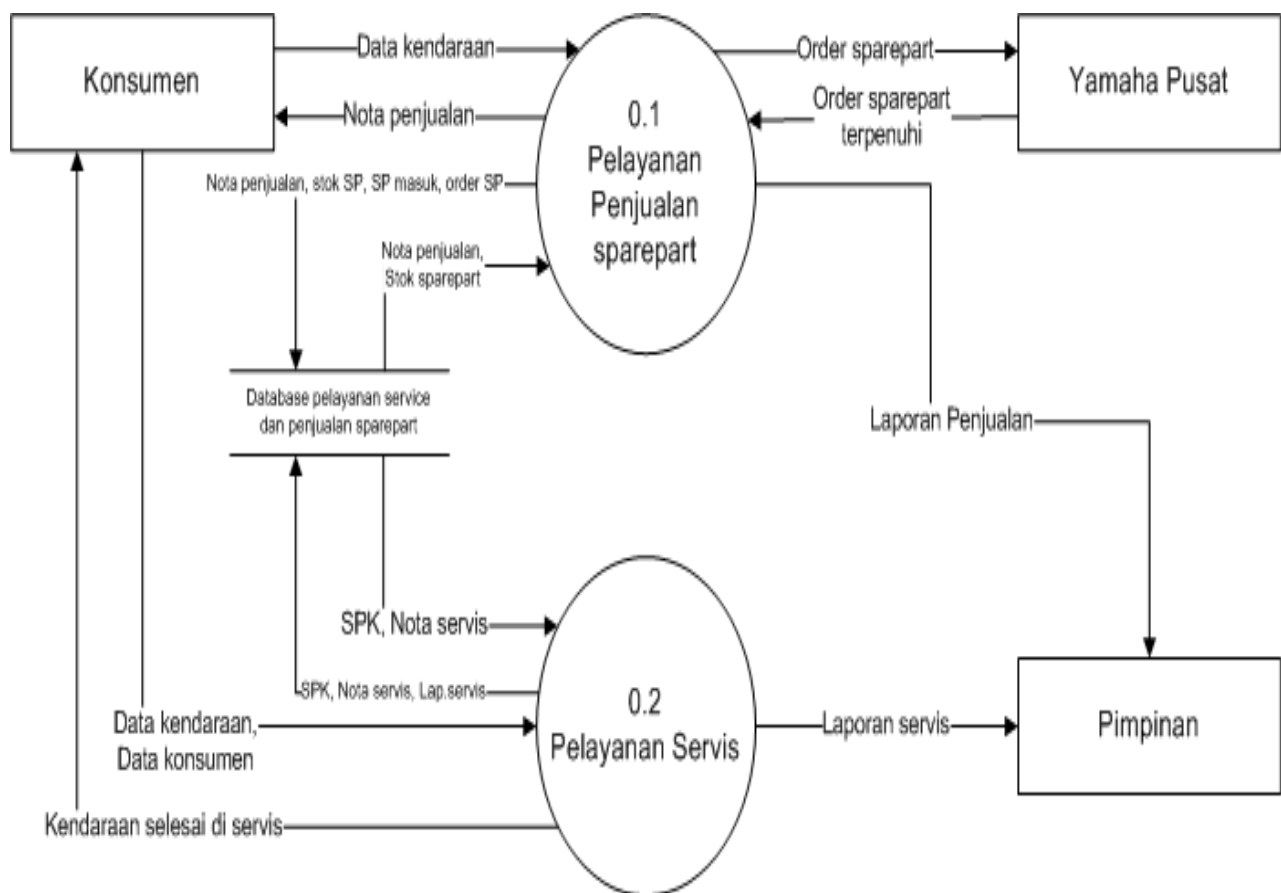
Konsumen

Data kendaraan

Nota penjualan

0.1
Pelayanan
Penjualan
sparepart

Order sparepart

Order sparepart
terpenuhi

Yamaha Pusat

Nota penjualan, stok SP, SP masuk, order SP

Nota penjualan,
Stok sparepart

Database pelayanan service
dan penjualan sparepart

Laporan Penjualan

SPK, Nota servis

SPK, Nota servis, Lap.servis

Data kendaraan,
Data konsumen

0.2
Pelayanan Servis

Laporan servis

Pimpinan

Kendaraan selesai di servis